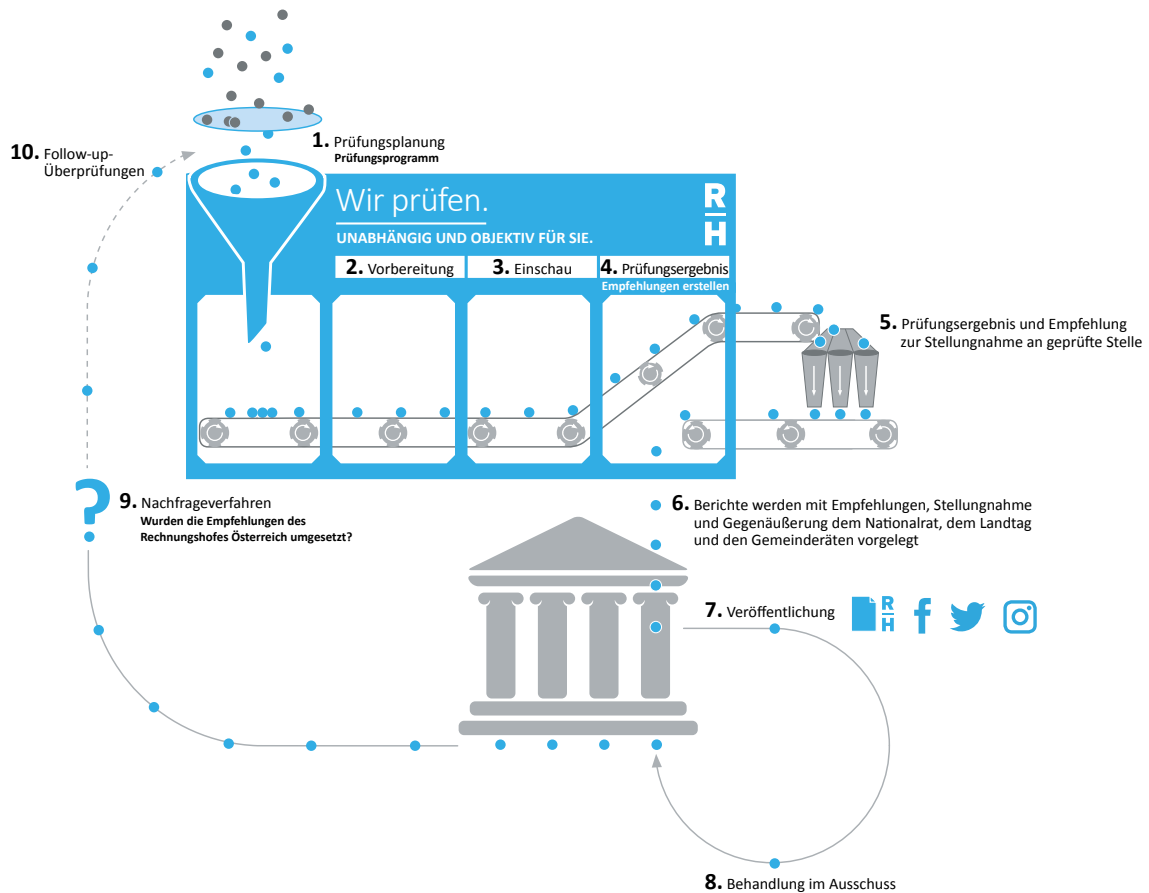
10. Follow-up-Überprüfungen

1. Prüfungsplanung
Prüfungsprogramm

Wir prüfen.
UNABHÄNGIG UND OBJEKTIV FÜR SIE.

R
H

2. Vorbereitung

3. Einschau

4. Prüfungsergebnis
Empfehlungen erstellen

5. Prüfungsergebnis und Empfehlung zur Stellungnahme an geprüfte Stelle

9. Nachfrageverfahren
Wurden die Empfehlungen des Rechnungshofes Österreich umgesetzt?

6. Berichte werden mit Empfehlungen, Stellungnahme und Gegenäußerung dem Nationalrat, dem Landtag und den Gemeinderäten vorgelegt

7. Veröffentlichung

R
H

8. Behandlung im Ausschuss